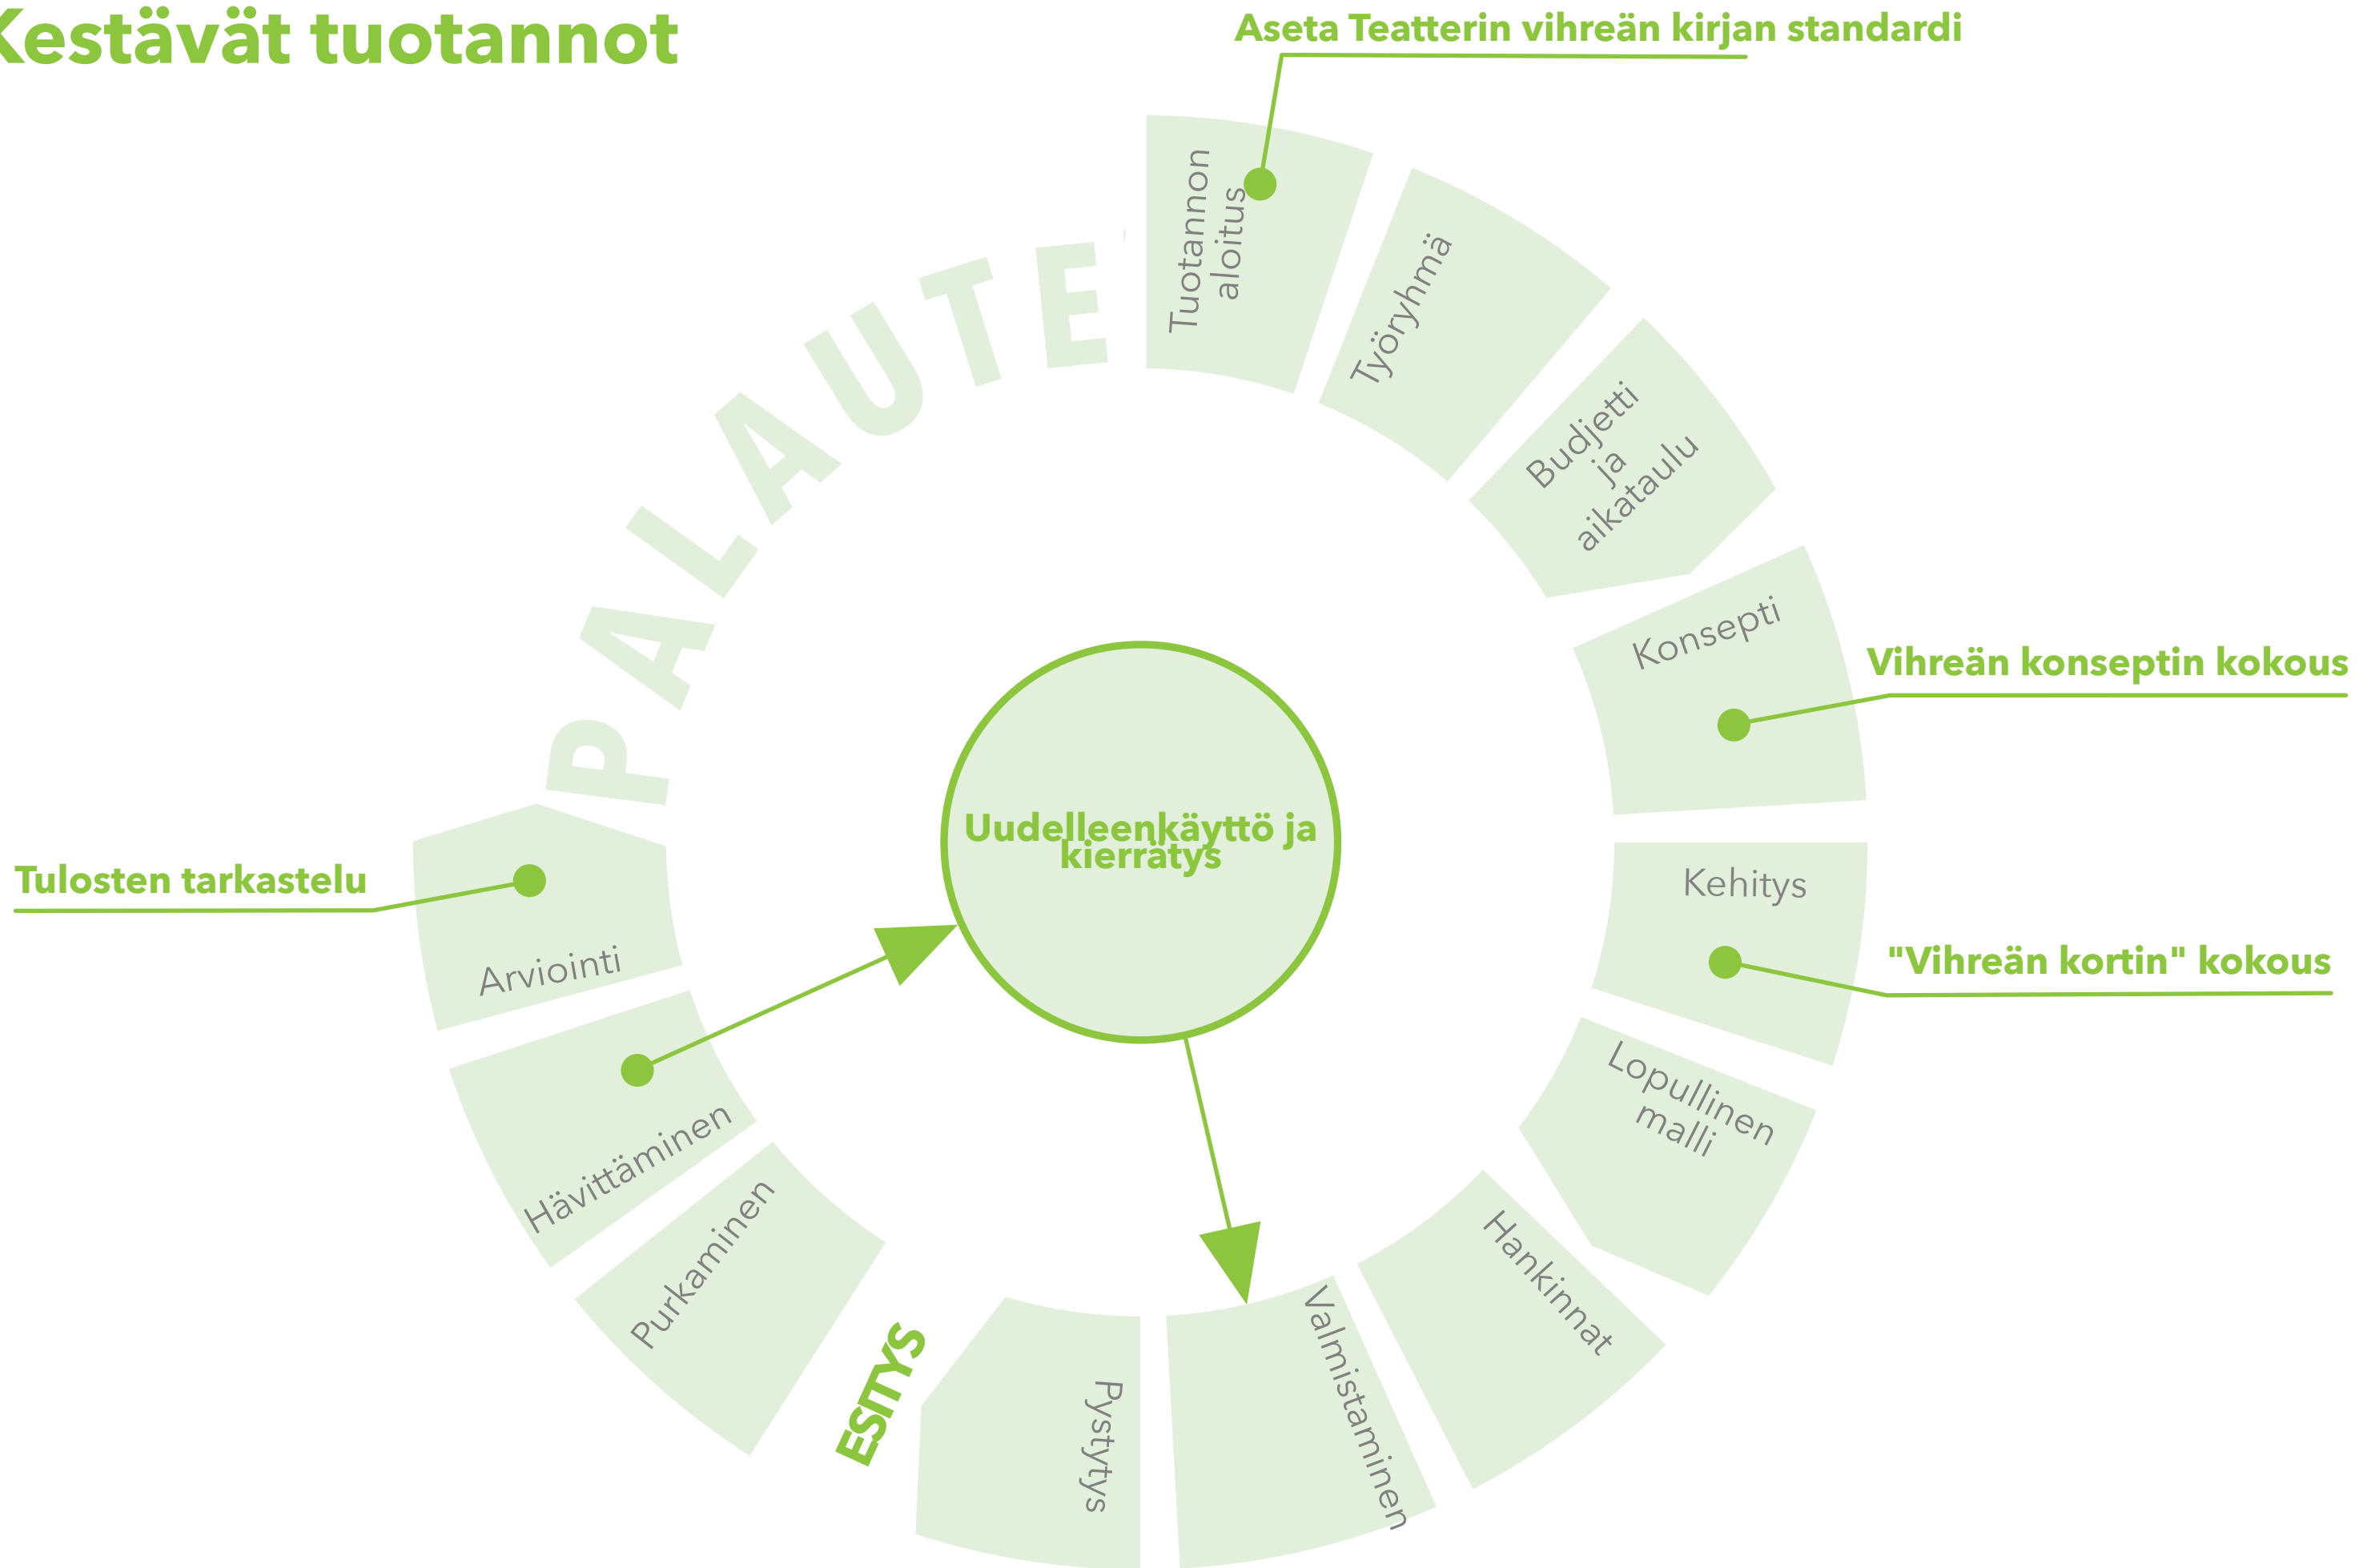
Kestävät tuotannot

Aseta Teatterin vihreän kirjan standardi

PALAUTE

Tuotannon aloitus

Työryhmä

Budjetti ja aikataulu

Konsepti

Vihreän konseptin kokous

Kehitys

"Vihreän kortin" kokous

Lopullinen malli

Hankinnat

Valmistaminen

Pystytys

ESITYS

Purkaminen

Hävittäminen

Arviointi

Tulosten tarkastelu

Uudelleenkäyttö ja kierrätys